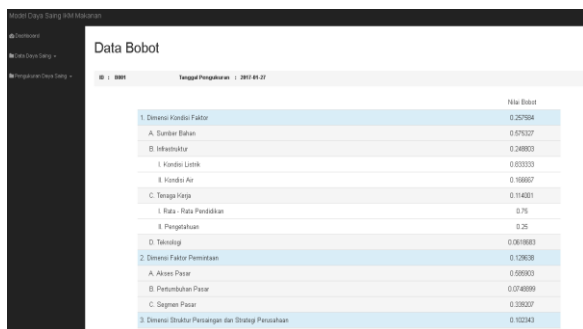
Model Daya Saing IKM Makanan

Dashboard
Data Daya Saing
Pengukuran Daya Saing

Data Bobot

ID : 0001 Tanggal Pengukuran : 2017-01-27

| | Nilai Bobot |
|---|---|
| 1. Dimensi Kondisi Faktor | 0.257584 |
| A. Sumber Bahan | 0.675327 |
| B. Infrastruktur | 0.249803 |
| I. Kondisi Listrik | 0.833333 |
| II. Kondisi Air | 0.166667 |
| C. Tenaga Kerja | 0.114001 |
| I. Rata - Rata Pendidikan | 0.75 |
| II. Pengetahuan | 0.25 |
| D. Teknologi | 0.0618683 |
| 2. Dimensi Faktor Permintaan | 0.129638 |
| A. Akses Pasar | 0.585903 |
| B. Pertumbuhan Pasar | 0.0748899 |
| C. Segmen Pasar | 0.339207 |
| 3. Dimensi Struktur Persaingan dan Strategi Perusahaan | 0.102343 |